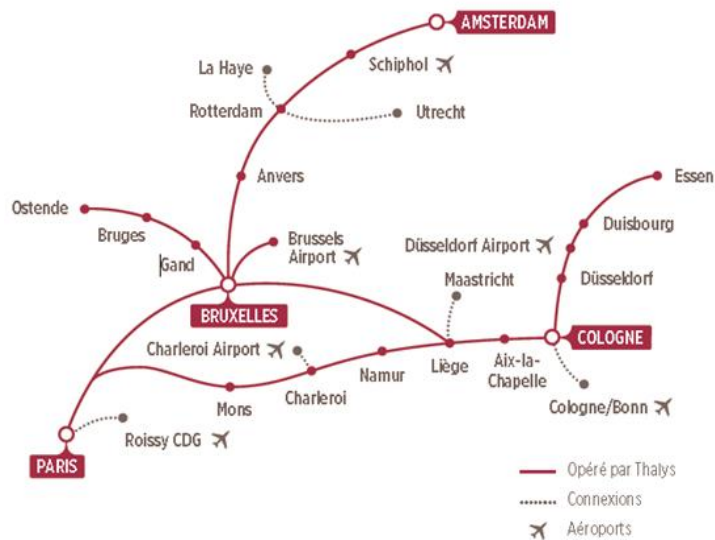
AMSTERDAM

La Haye

Schiphol

Rotterdam

Utrecht

Anvers

Essen

Ostende

Bruges

Brussels Airport

Düsseldorf Airport

Duisbourg

Gand

Maastricht

Düsseklorf

BRUXELLES

COLOGNE

Charleroi Airport

Liège

Aix-la-Chapelle

Namur

Mons

Charleroi

Cologne/Bonn

Roissy CDG

PARIS

Opéré par Thalys

Connexions

Aéroports